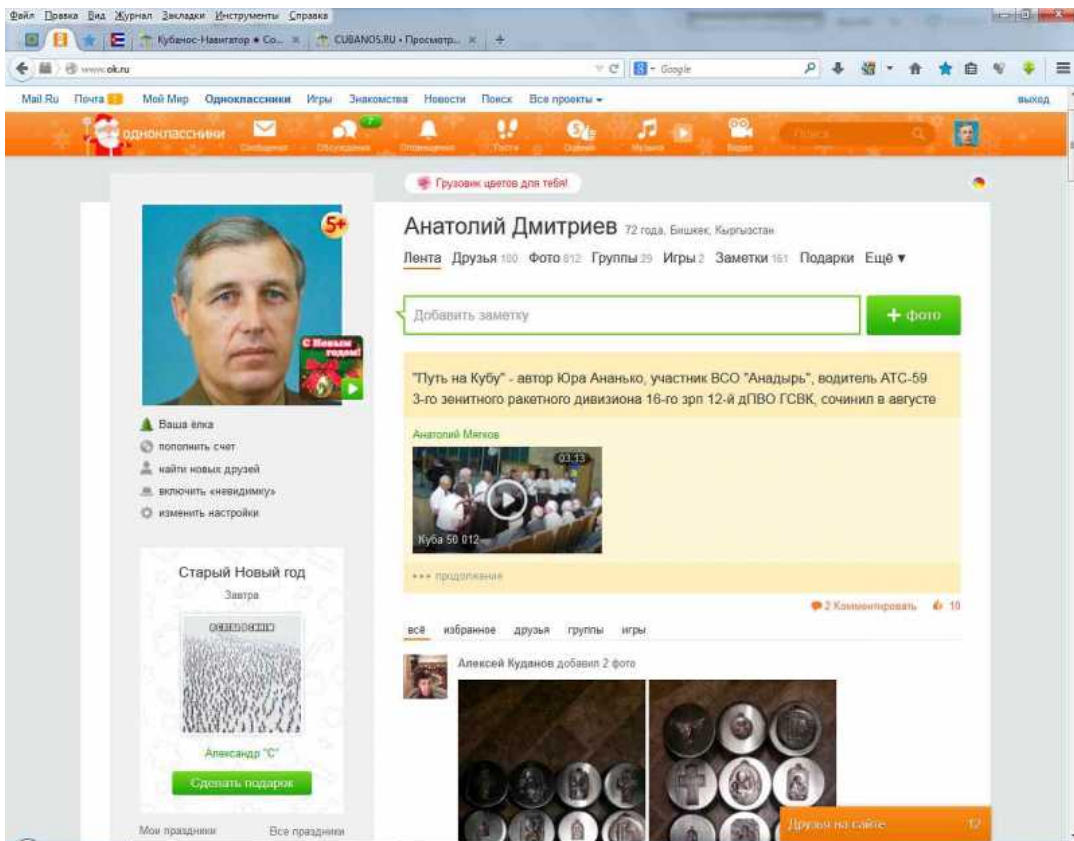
Файл Правка Вид Журнал Закладки Инструменты Справка

Кубанос-Навигатор • Со... ×  CUBANOS.RU • Просмотр... ×  +

www.ok.ru

Google

Mail.Ru  Почта  Мой Мир  Одноклассники  Игры  Знакомства  Новости  Поиск  Все проекты ▾  выход

одноклассники  Сообщения  Обсуждения  Оповещения  Гости  События  Музыка  Видео  Поиск

Грузовик цветов для тебя!

5+

Анатолий Дмитриев 72 года, Бишкек, Кыргызстан

Лента  Друзья 100  Фото 812  Группы 29  Игры 2  Заметки 161  Подарки  Ещё ▾

Добавить заметку

+ фото

С Новым годом!

"Путь на Кубу" - автор Юра Ананько, участник ВСО "Анадырь", водитель АТС-59 3-го зенитного ракетного дивизиона 16-го зрп 12-й дПВО ГСВК, сочинил в августе

Анатолий Мягков

03:13

Куба 50 012

••• продолжение

Ваша ёлка
пополнить счет
найти новых друзей
включить «невидимку»
изменить настройки

2 Комментировать  10

всё  избранное  друзья  группы  игры

Старый Новый год
Завтра

Александр "С"

Сделать подарок

Алексей Куданов добавил 2 фото

Мои праздники  Все праздники

Друзья на сайте  12